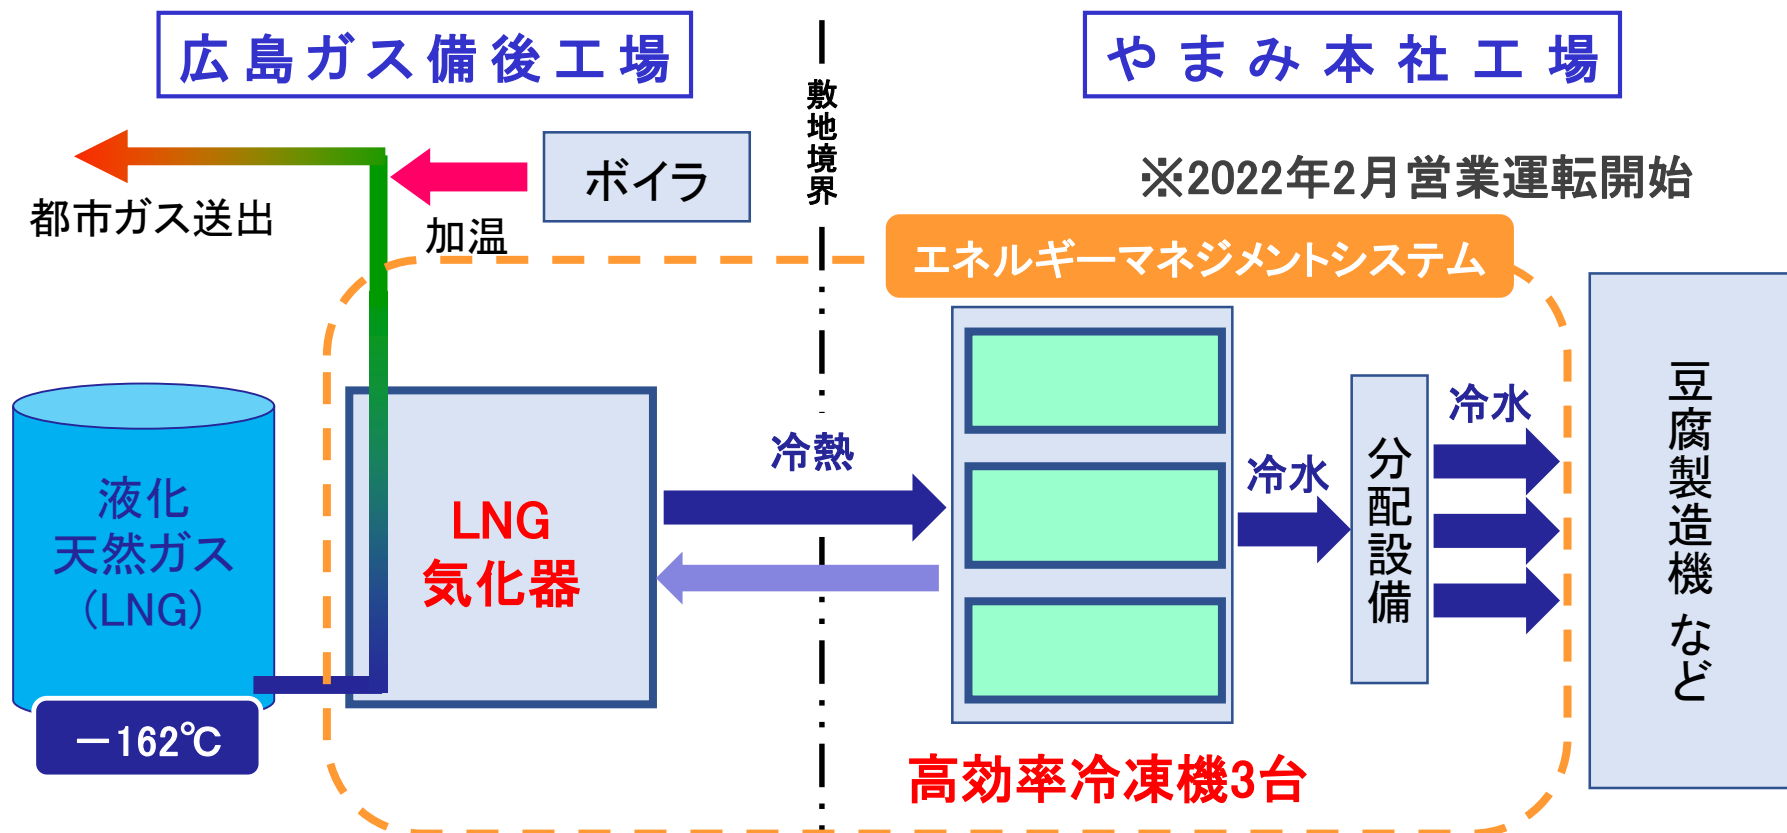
広島ガス備後工場

敷地境界

やまみ本社工場

※2022年2月営業運転開始

都市ガス送出

ボイラ

加温

エネルギーマネジメントシステム

液化
天然ガス
(LNG)

−162℃

LNG
気化器

冷熱

冷水

分配設備

冷水

豆腐製造機 など

高効率冷凍機3台